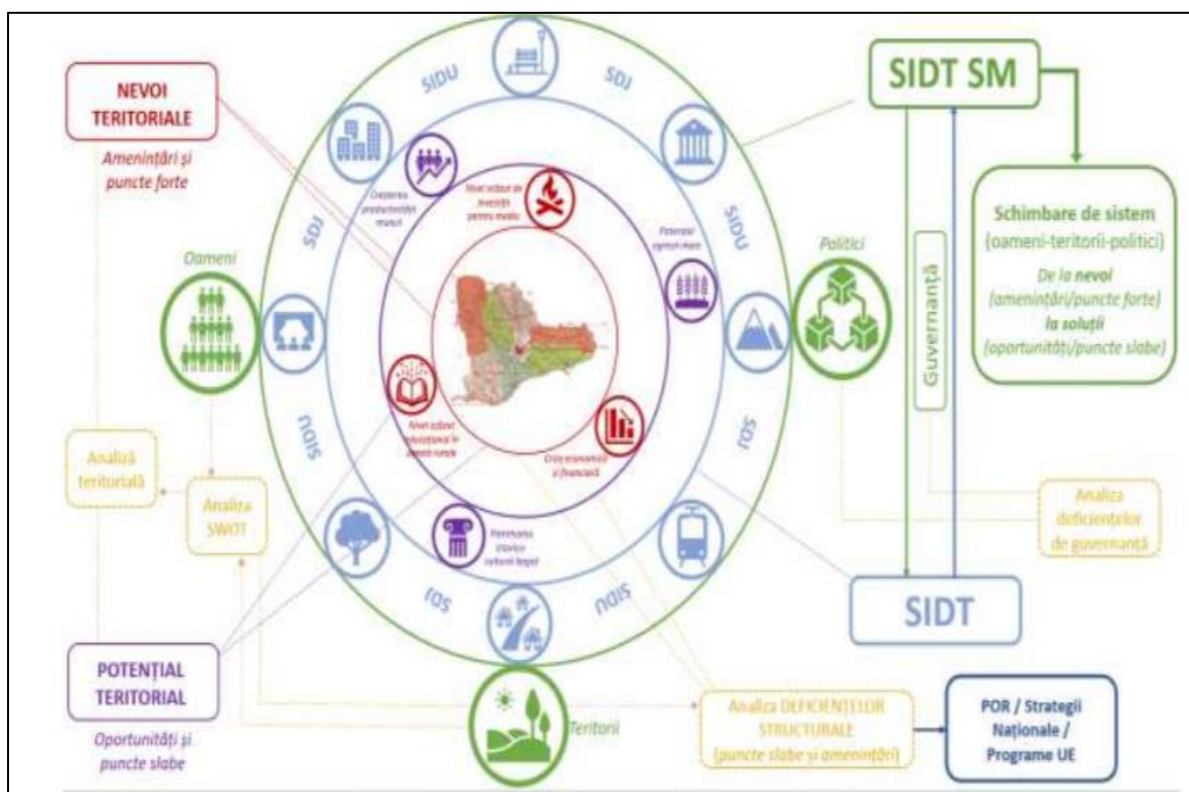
NEVOI TERITORIALE

Amenințări și puncte forte

SIDU

SDJ

SIDT SM

SDJ

SIDU

Creșterea productivității muncii

Nivel scăzut de investiții pentru mediu

Potențial agricol mare

Schimbare de sistem (oameni-teritorii-politici)

De la nevoi (amenințări/puncte forte) la soluții (oportunități/puncte slabe)

Oameni

Politici

Guvernanță

SIDU

SDJ

Nivel scăzut educațional în zonele rurale

Criza economică și financiară

Analiză teritorială

Analiza SWOT

Analiza deficiențelor de guvernanță

Patrimoniu istoric cultural bogat

SDJ

SIDU

SIDT

POTENȚIAL TERITORIAL

Oportunități și puncte slabe

Teritorii

Analiza DEFICIENȚELOR STRUCTURALE (puncte slabe și amenințări)

POR / Strategii Naționale / Programe UE